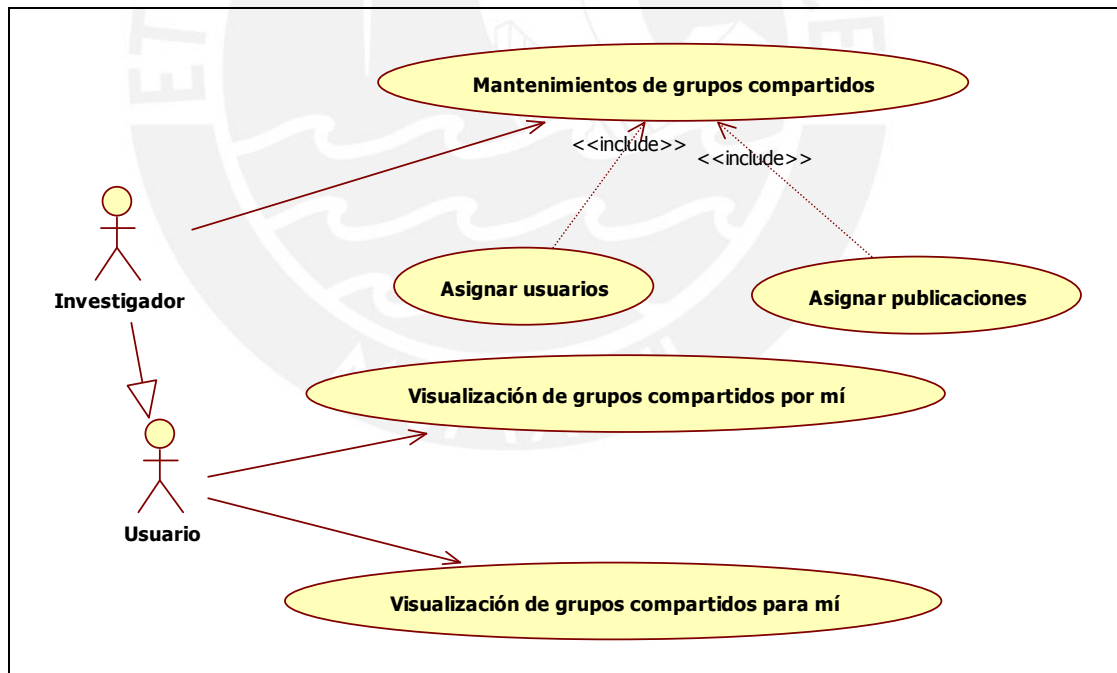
Mantenimientos de grupos compartidos

<<include>>

<<include>>

Investigador

Asignar usuarios

Asignar publicaciones

Visualización de grupos compartidos por mí

Usuario

Visualización de grupos compartidos para mí